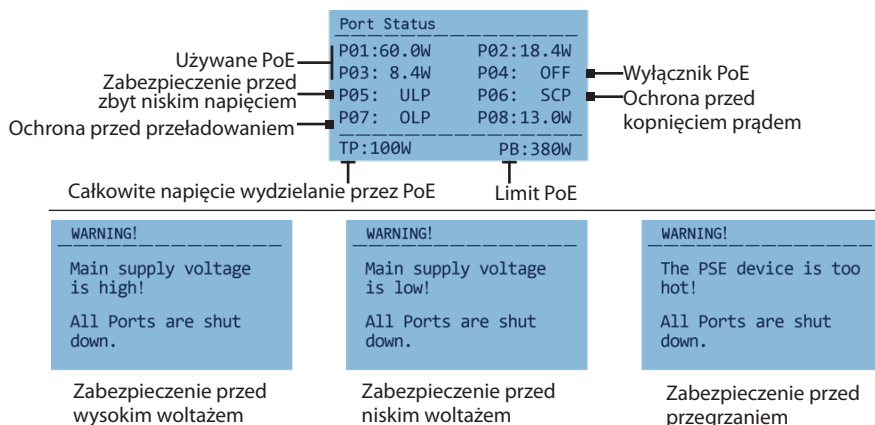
Port Status

Używane PoE
Zabezpieczenie przed zbyt niskim napięciem
Ochrona przed przeładowaniem

| | |
|---|---|
| P01:60.0W | P02:18.4W |
| P03: 8.4W | P04: OFF |
| P05: ULP | P06: SCP |
| P07: OLP | P08:13.0W |

TP:100W PB:380W

Wyłącznik PoE
Ochrona przed kopnięciem prądem

Całkowite napięcie wydzielanie przez PoE
Limit PoE

WARNING!

Main supply voltage is high!

All Ports are shut down.

Zabezpieczenie przed wysokim woltażem

WARNING!

Main supply voltage is low!

All Ports are shut down.

Zabezpieczenie przed niskim woltażem

WARNING!

The PSE device is too hot!

All Ports are shut down.

Zabezpieczenie przed przegrzaniem